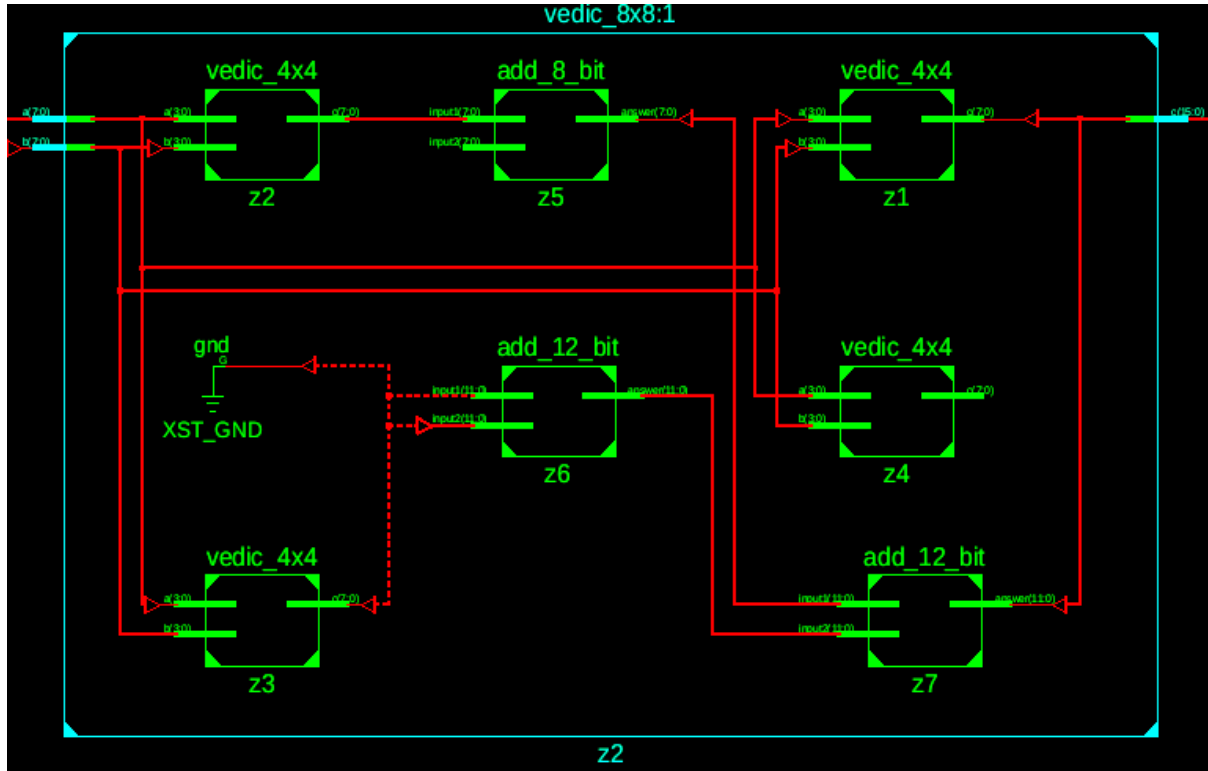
vedic_8x8:1

a(7:0)
b(7:0)

vedic_4x4
a(3:0)
b(3:0)
c(7:0)
z2

add_8_bit
input1(7:0)
input2(7:0)
answer(7:0)
z5

vedic_4x4
a(3:0)
b(3:0)
c(7:0)
z1

c(15:0)

gnd
G
XST_GND

add_12_bit
input1(11:0)
input2(11:0)
answer(11:0)
z6

vedic_4x4
a(3:0)
b(3:0)
c(7:0)
z4

vedic_4x4
a(3:0)
b(3:0)
c(7:0)
z3

add_12_bit
input1(11:0)
input2(11:0)
answer(11:0)
z7

z2